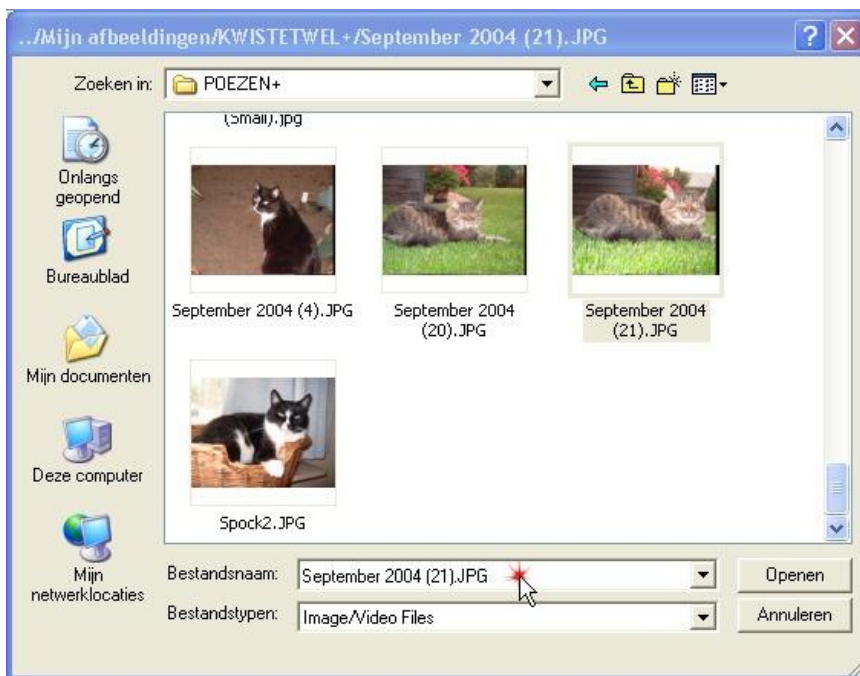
../Mijn afbeeldingen/KWISTETWEL+/September 2004 (21).JPG

Zoeken in: POEZEN+

Onlangs geopend

Bureaublad

Mijn documenten

Deze computer

Mijn netwerklocaties

(Small).jpg

September 2004 (4).JPG

September 2004 (20).JPG

September 2004 (21).JPG

Spock2.JPG

Bestandsnaam: September 2004 (21).JPG

Bestandstypen: Image/Video Files

Openen

Annuleren